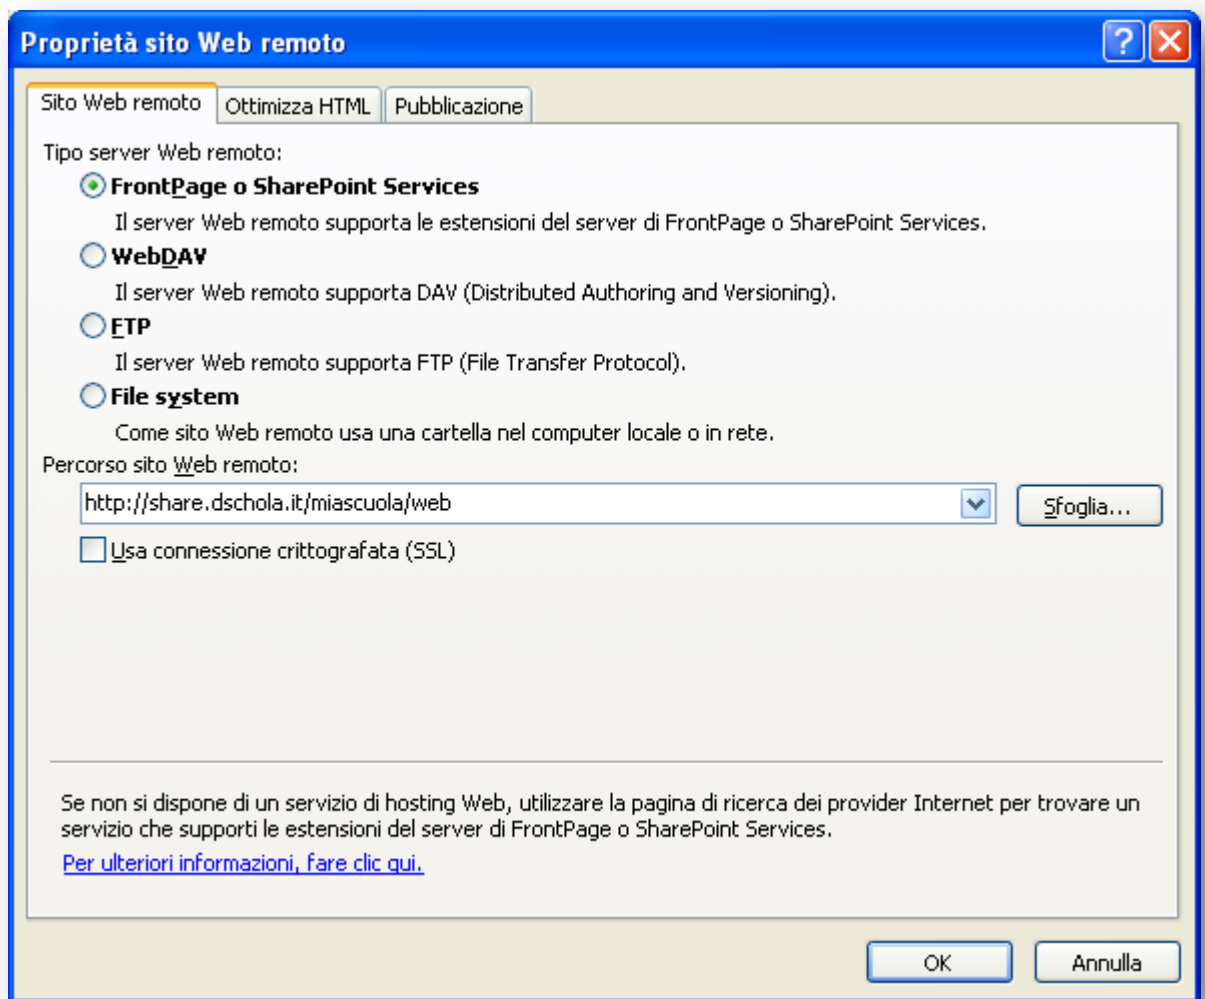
Proprietà sito Web remoto

Sito Web remoto | Ottimizza HTML | Pubblicazione

Tipo server Web remoto:

FrontPage o SharePoint Services

Il server Web remoto supporta le estensioni del server di FrontPage o SharePoint Services.

WebDAV

Il server Web remoto supporta DAV (Distributed Authoring and Versioning).

FTP

Il server Web remoto supporta FTP (File Transfer Protocol).

File system

Come sito Web remoto usa una cartella nel computer locale o in rete.

Percorso sito Web remoto:

http://share.dschola.it/miascuola/web

Sfoglia...

Usa connessione crittografata (SSL)

Se non si dispone di un servizio di hosting Web, utilizzare la pagina di ricerca dei provider Internet per trovare un servizio che supporti le estensioni del server di FrontPage o SharePoint Services.

Per ulteriori informazioni, fare clic qui.

OK

Annulla